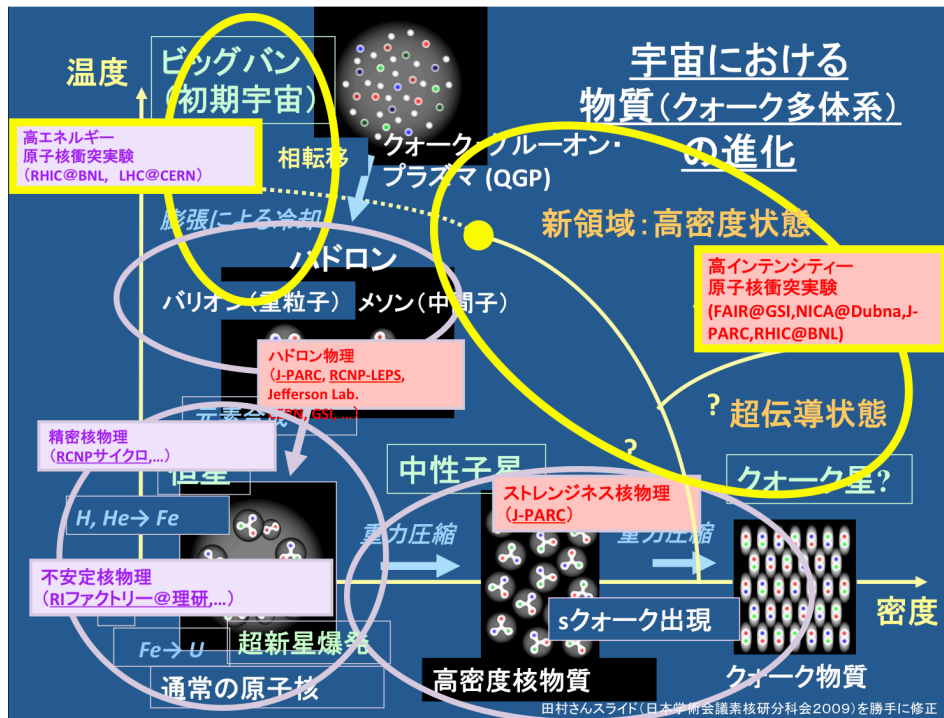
温度

ビッグバン
（初期宇宙）

宇宙における
物質（クォーク多体系）
の進化

高エネルギー
原子核衝突実験
（RHIC@BNL, LHC@CERN）

相転移

クォーク・グルーオン・
プラズマ (QGP)

膨張による冷却

新領域：高密度状態

ハドロン

バリオン（重粒子） メソン（中間子）

高インテンシティー
原子核衝突実験
(FAIR@GSI,NICA@Dubna,J-PARC,RHIC@BNL)

ハドロン物理
(J-PARC, RCNP-LEPS, Jefferson Lab. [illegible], GSI, ...)

元素合成

? 超伝導状態

精密核物理
(RCNPサイクロ,...)

?

恒星

中性子星

クォーク星?

H, He→ Fe

ストレンジネス核物理
(J-PARC)

重力圧縮

重力圧縮

不安定核物理
(RIファクトリー@理研,...)

sクォーク出現

密度

Fe→ U

超新星爆発

通常の原子核

高密度核物質

クォーク物質

田村さんスライド（日本学術会議素核研分科会2009）を勝手に修正